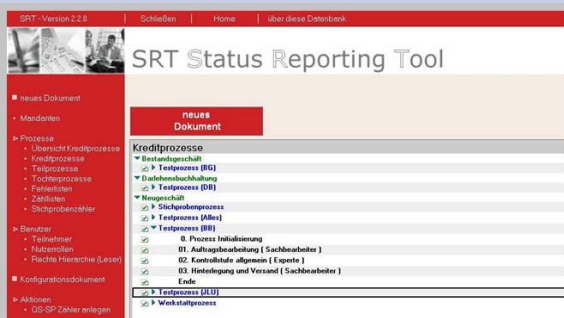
SRT - Version 2.2.8 | Schließen | Home | über diese Datenbank

SRT Status Reporting Tool

neues Dokument

Mandanten

Prozesse
Übersicht Kreditprozesse
Kreditprozesse
Teilprozesse
Tochterprozesse
Fehlerlisten
Zähllisten
Stichprobenzähler

Benutzer
Teilnehmer
Nutzerrollen
Rechte Hierarchie (Leser)

Konfigurationsdokument

Aktionen
OS-SP Zähler anlegen

neues Dokument

Kreditprozesse
Bestandsgeschäft
Testprozess (BG)
Darlehensbuchhaltung
Testprozess (DB)
Neugeschäft
Stichprobenprozess
Testprozess (Alles)
Testprozess (BB)
0. Prozess Initialisierung
01. Auftragsbearbeitung ( Sachbearbeiter )
02. Kontrollstufe allgemein ( Experte )
03. Hinterlegung und Versand ( Sachbearbeiter )
Ende
Testprozess (JLU)
Werkstattprozess